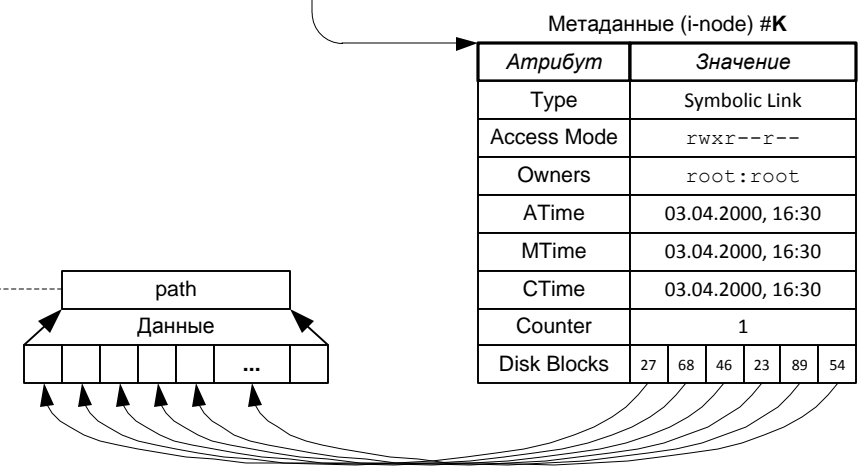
Метаданные (i-node) #**K**

| *Атрибут* | *Значение* |
|---|---|
| Type | Symbolic Link |
| Access Mode | rwxr--r-- |
| Owners | root:root |
| ATime | 03.04.2000, 16:30 |
| MTime | 03.04.2000, 16:30 |
| CTime | 03.04.2000, 16:30 |
| Counter | 1 |
| Disk Blocks | 27 68 46 23 89 54 |

path

Данные

...